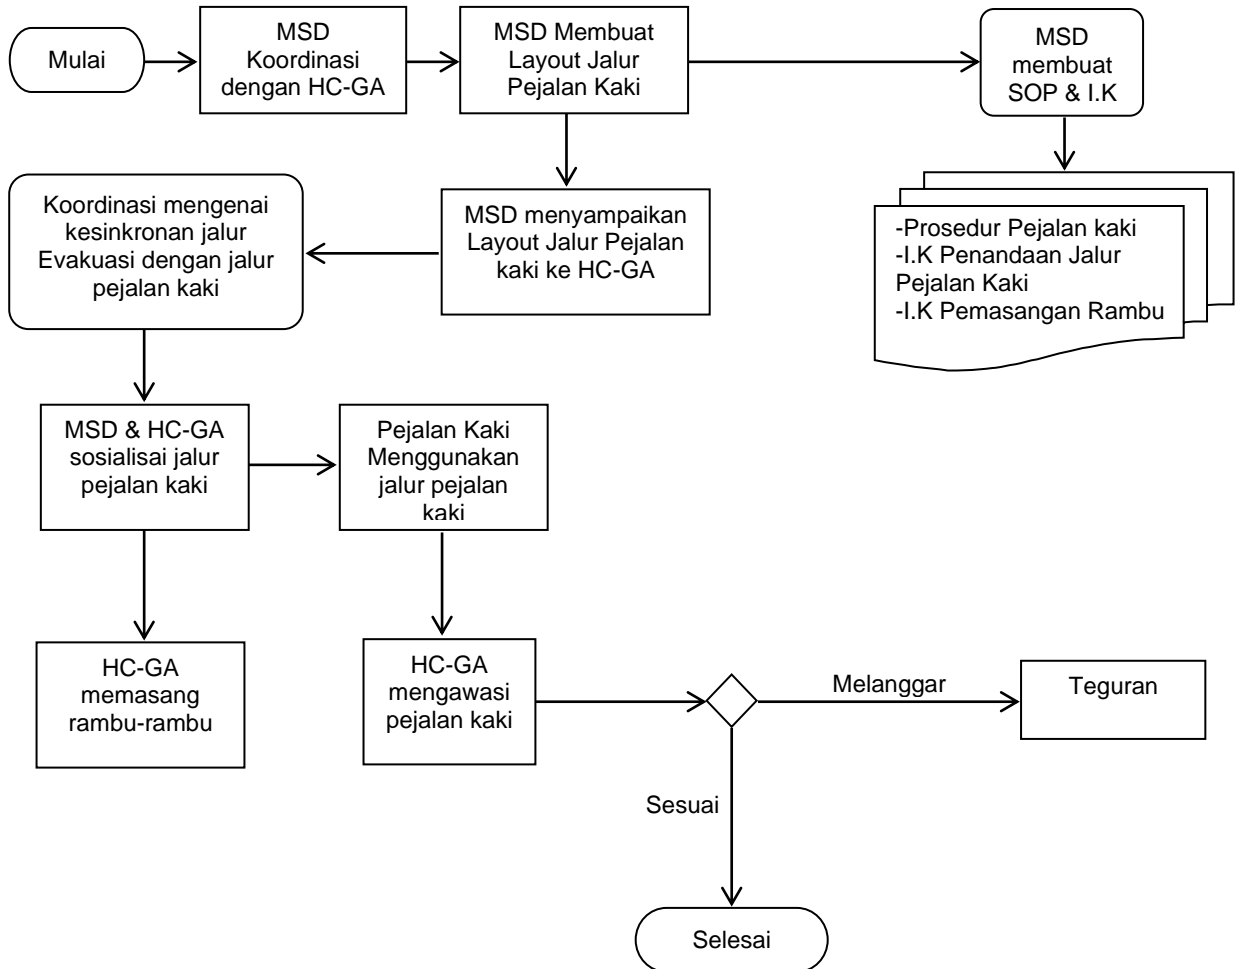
Mulai

MSD Koordinasi dengan HC-GA

MSD Membuat Layout Jalur Pejalan Kaki

MSD membuat SOP & I.K

-Prosedur Pejalan kaki
-I.K Penandaan Jalur Pejalan Kaki
-I.K Pemasangan Rambu

MSD menyampaikan Layout Jalur Pejalan kaki ke HC-GA

Koordinasi mengenai kesinkronan jalur Evakuasi dengan jalur pejalan kaki

MSD & HC-GA sosialisai jalur pejalan kaki

Pejalan Kaki Menggunakan jalur pejalan kaki

HC-GA memasang rambu-rambu

HC-GA mengawasi pejalan kaki

Melanggar

Teguran

Sesuai

Selesai